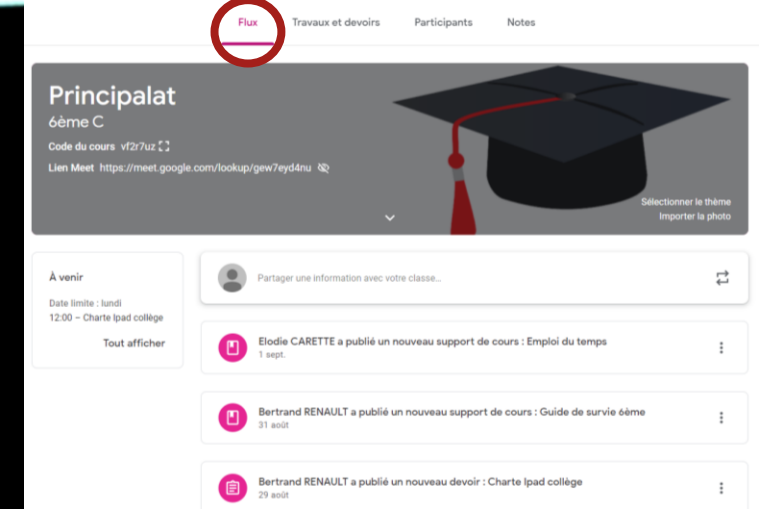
Flux Travaux et devoirs Participants Notes

Principalat
6ème C
Code du cours vf2r7uz
Lien Meet https://meet.google.com/lookup/gew7eyd4nu

Sélectionner le thème
Importer la photo

À venir
Date limite : lundi
12:00 – Charte Ipad collège
Tout afficher

Partager une information avec votre classe...

Elodie CARETTE a publié un nouveau support de cours : Emploi du temps
1 sept.

Bertrand RENAULT a publié un nouveau support de cours : Guide de survie 6ème
31 août

Bertrand RENAULT a publié un nouveau devoir : Charte Ipad collège
29 août